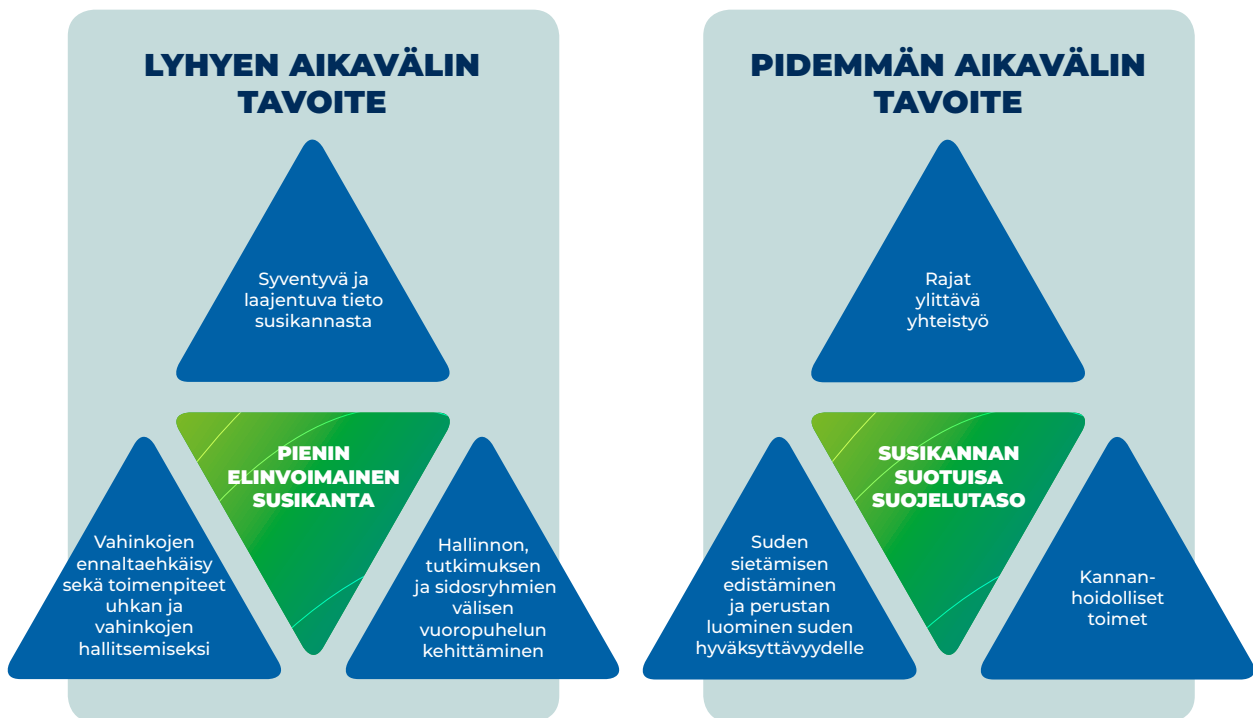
LYHYEN AIKAVÄLIN TAVOITE

Syventyvä ja laajentuva tieto susikannasta

PIENIN ELINVOIMAINEN SUSIKANTA

Vahinkojen ennaltaehkäisy sekä toimenpiteet uhkan ja vahinkojen hallitsemiseksi

Hallinnon, tutkimuksen ja sidosryhmien välisen vuoropuhelun kehittäminen

PIDEMMÄN AIKAVÄLIN TAVOITE

Rajat ylittävä yhteistyö

SUSIKANNAN SUOTUISA SUOJELUTASO

Suden sietämisen edistäminen ja perustan luominen suden hyväksyttävyydelle

Kannanhoidolliset toimet